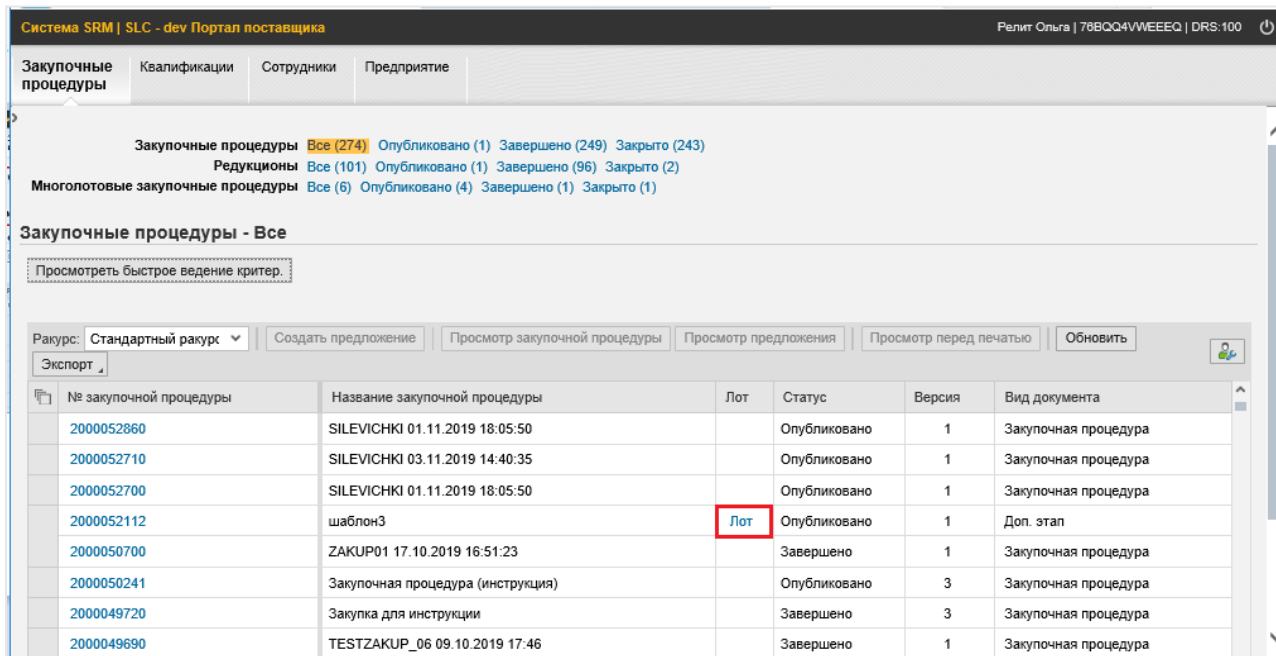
Система SRM | SLC - dev Портал поставщика

Релит Ольга | 76BQQ4VWEEEQ | DRS:100

Закупочные процедуры   Квалификации   Сотрудники   Предприятие

Закупочные процедуры Все (274) Опубликовано (1) Завершено (249) Закрыто (243)
Редукционы Все (101) Опубликовано (1) Завершено (96) Закрыто (2)
Многолотовые закупочные процедуры Все (6) Опубликовано (4) Завершено (1) Закрыто (1)

Закупочные процедуры - Все

Просмотреть быстрое ведение критер.

Ракурс: Стандартный ракурс   Создать предложение   Просмотр закупочной процедуры   Просмотр предложения   Просмотр перед печатью   Обновить

Экспорт

| № закупочной процедуры | Название закупочной процедуры | Лот | Статус | Версия | Вид документа |
|---|---|---|---|---|---|
| 2000052860 | SILEVICHKI 01.11.2019 18:05:50 | | Опубликовано | 1 | Закупочная процедура |
| 2000052710 | SILEVICHKI 03.11.2019 14:40:35 | | Опубликовано | 1 | Закупочная процедура |
| 2000052700 | SILEVICHKI 01.11.2019 18:05:50 | | Опубликовано | 1 | Закупочная процедура |
| 2000052112 | шаблон3 | Лот | Опубликовано | 1 | Доп. этап |
| 2000050700 | ZAKUP01 17.10.2019 16:51:23 | | Завершено | 1 | Закупочная процедура |
| 2000050241 | Закупочная процедура (инструкция) | | Опубликовано | 3 | Закупочная процедура |
| 2000049720 | Закупка для инструкции | | Завершено | 3 | Закупочная процедура |
| 2000049690 | TESTZAKUP_06 09.10.2019 17:46 | | Завершено | 1 | Закупочная процедура |